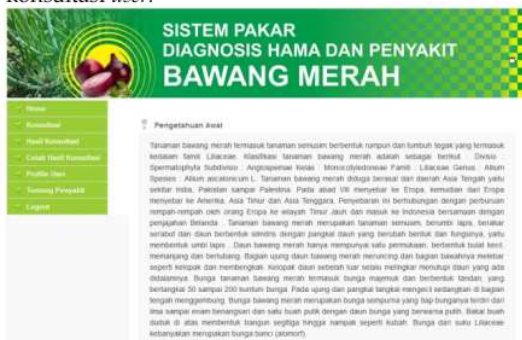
konsultasi user.

SISTEM PAKAR
DIAGNOSIS HAMA DAN PENYAKIT
BAWANG MERAH

Home
Konsultasi
Hasil Konsultasi
Cetak Hasil Konsultasi
Profile User
Tentang Penyakit
Logout

Pengetahuan Awal

Tanaman bawang merah termasuk tanaman semusim berbentuk rumpun dan tumbuh tegak yang termasuk kedalam Semili Liliaceae. Klasifikasi tanaman bawang merah adalah sebagai berikut : Divisio Spermatophyta Subdivisio : Angiospermae Kelas : Monocotyledoneae Famili : Liliaceae Genus : Allium Species : Allium ascalonicum L. Tanaman bawang merah diduga berasal dari daerah Asia Tengah yaitu sekitar India, Pakistan sampai Palestina. Pada abad VIII menyebar ke Eropa, kemudian dari Eropa menyebar ke Amerika, Asia Timur dan Asia Tenggara. Penyebaran ini berhubungan dengan perburuan rempah-rempah oleh orang Eropa ke wilayah Timur Jauh dan masuk ke Indonesia bersamaan dengan penjajahan Belanda. Tanaman bawang merah merupakan tanaman semusim, berumbi lapis, berakar serabut dan daun berbentuk silindris dengan pangkal daun yang berubah bentuk dan fungsinya, yaitu membentuk umbi lapis . Daun bawang merah hanya mempunyai satu permukaan, berbentuk bulat kecil, memanjang dan berlubang. Bagian ujung daun bawang merah meruncing dan bagian bawahnya melebar seperti kelopak dan membengkak. Kelopak daun sebelah luar selalu melingkar menutupi daun yang ada didalamnya. Bunga tanaman bawang merah termasuk bunga majemuk dan berbentuk tandan, yang bertangkai 50 sampai 200 kuntum bunga. Pada ujung dan pangkal tangkai mengecil sedangkan di bagian tengah menggembung. Bunga bawang merah merupakan bunga sempurna yang tiap bunganya terdiri dari lima sampai enam benangsari dan satu buah putik dengan daun bunga yang berwarna putih. Bakal buah duduk di atas membentuk bangun segitiga hingga nampak seperti kubah. Bunga dari suku Liliaceae kebanyakan merupakan bunga banci (atomorf).